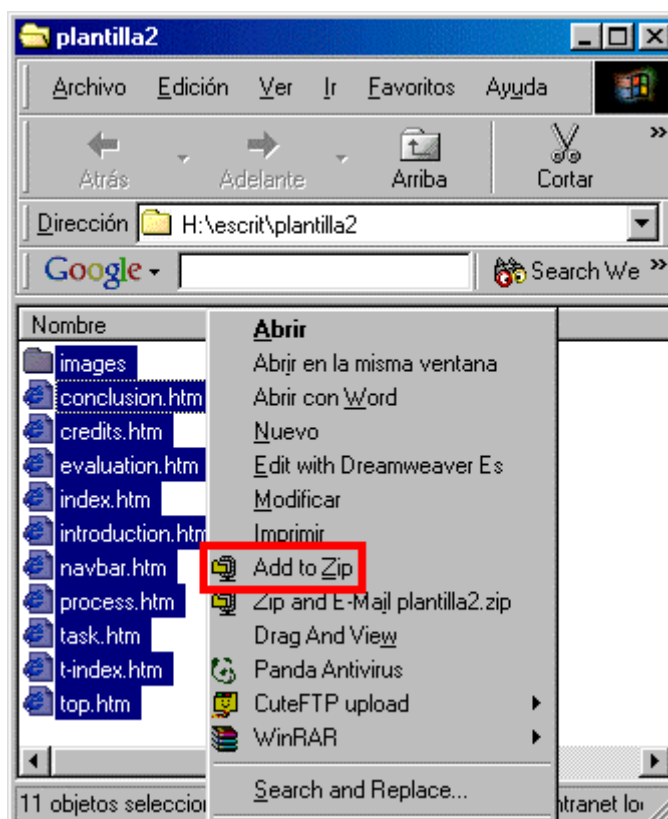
plantilla2

Archivo Edición Ver Ir Favoritos Ayuda

Atrás Adelante Arriba Cortar

Dirección H:\escrit\plantilla2

Google Search We

Nombre

images
conclusion.htm
credits.htm
evaluation.htm
index.htm
introduction.htm
navbar.htm
process.htm
task.htm
t-index.htm
top.htm

Abrir
Abrir en la misma ventana
Abrir con Word
Nuevo
Edit with Dreamweaver Es
Modificar
Imprimir
Add to Zip
Zip and E-Mail plantilla2.zip
Drag And View
Panda Antivirus
CuteFTP upload
WinRAR
Search and Replace...

11 objetos seleccio

ntranet lo